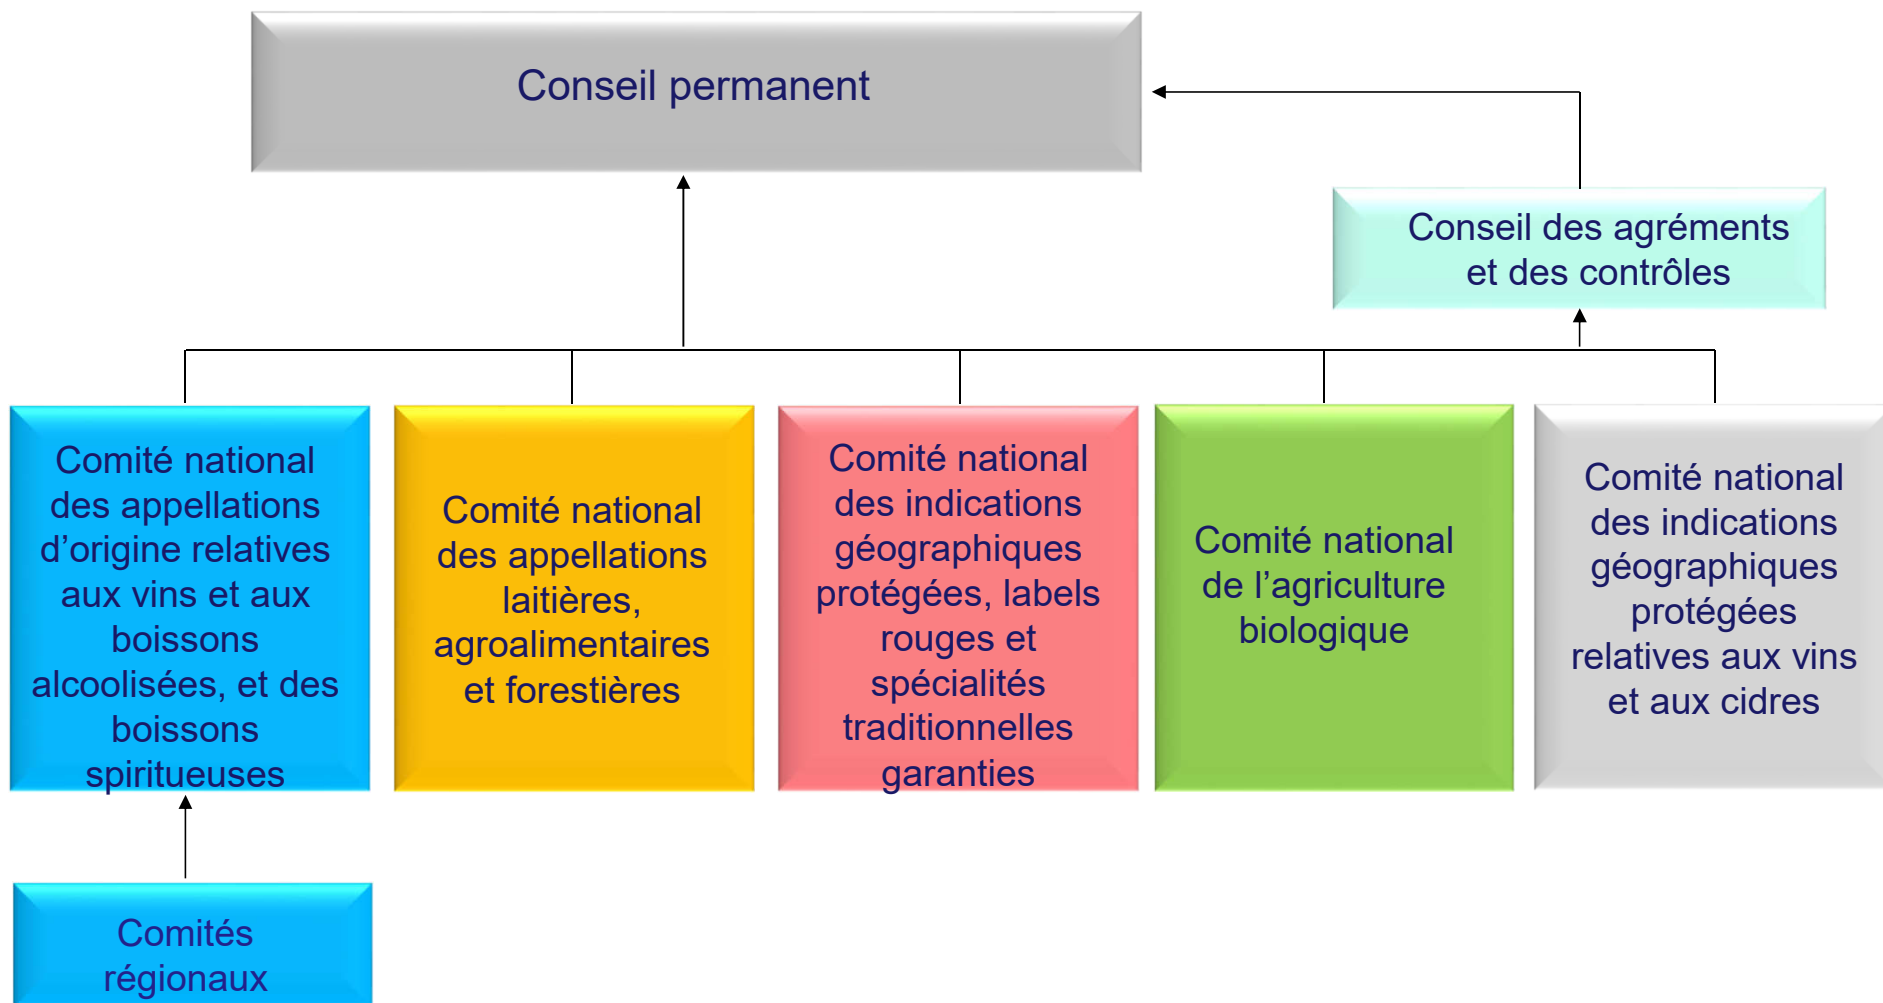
Conseil permanent

Conseil des agréments et des contrôles

Comité national des appellations d’origine relatives aux vins et aux boissons alcoolisées, et des boissons spiritueuses

Comité national des appellations laitières, agroalimentaires et forestières

Comité national des indications géographiques protégées, labels rouges et spécialités traditionnelles garanties

Comité national de l’agriculture biologique

Comité national des indications géographiques protégées relatives aux vins et aux cidres

Comités régionaux